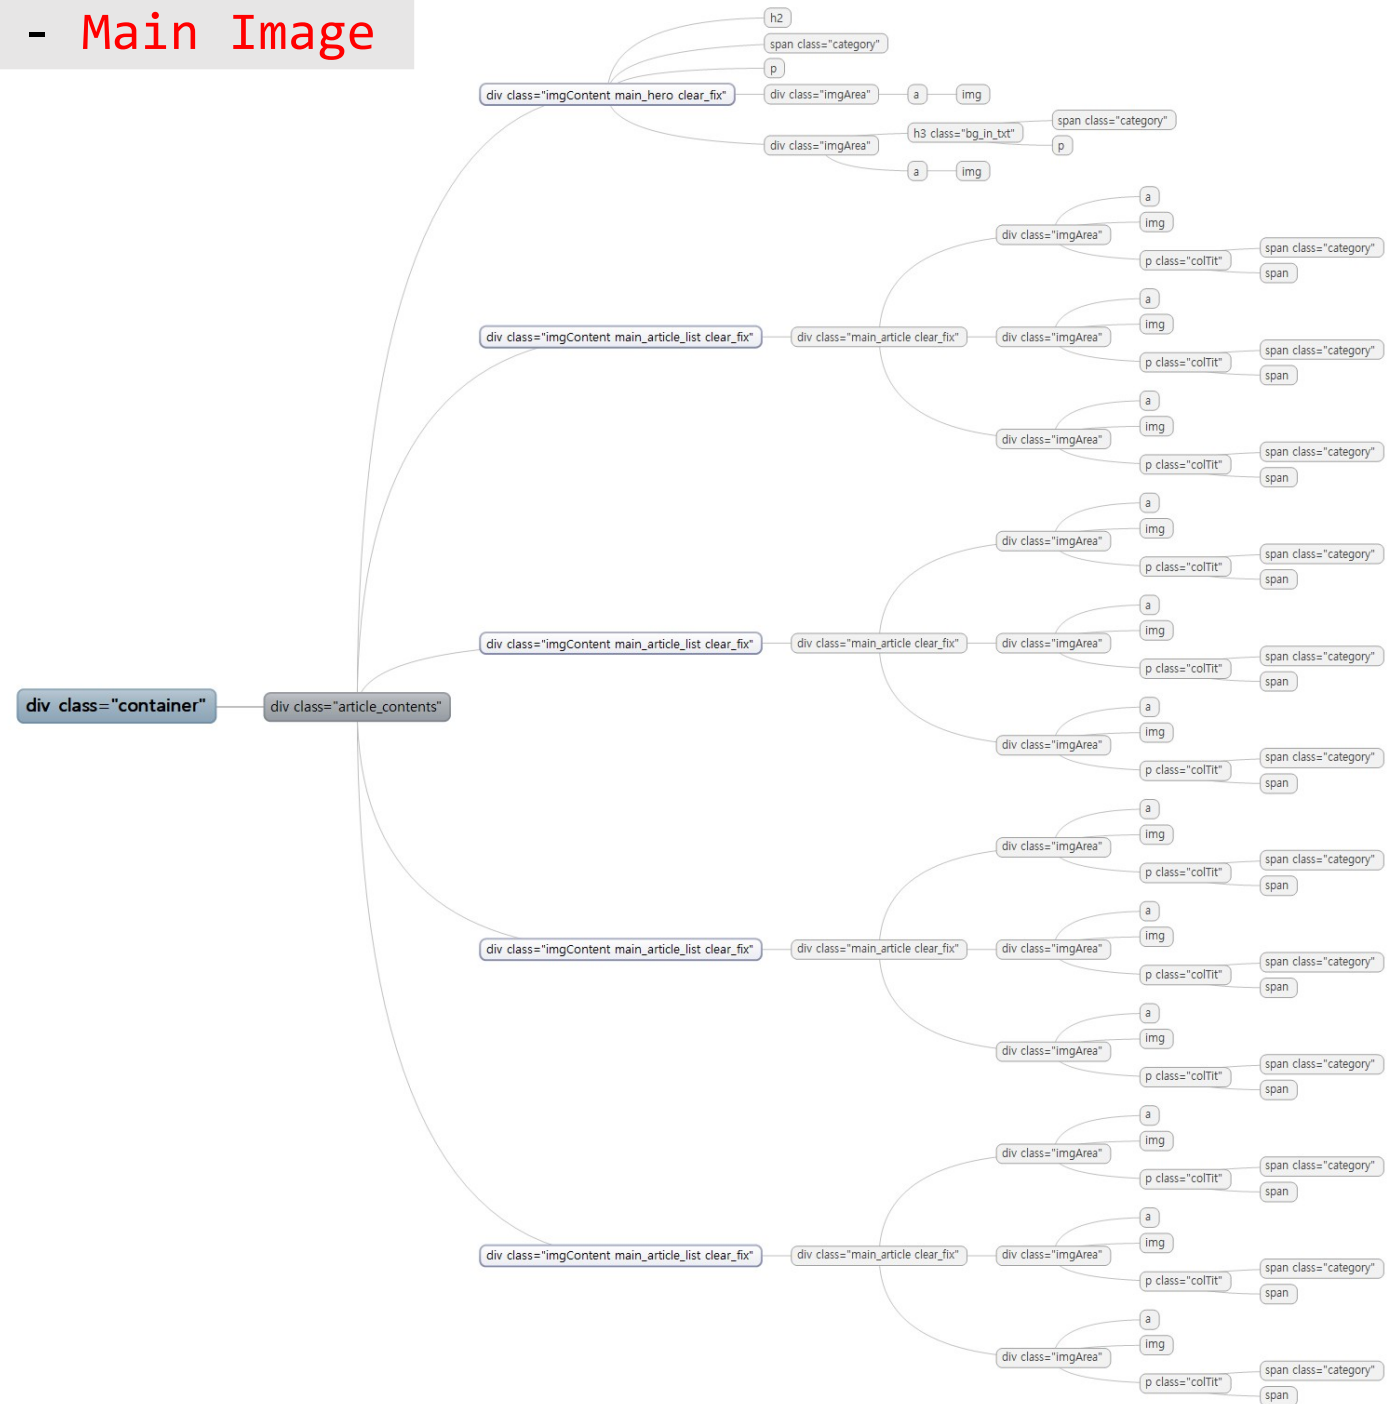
- Main Image

h2
span class="category"
p
div class="imgContent main_hero clear_fix"
div class="imgArea"
a
img
span class="category"
h3 class="bg_in_txt"
p
div class="imgArea"
a
img

a
img
div class="imgArea"
span class="category"
p class="colTit"
span
a
img
div class="imgContent main_article_list clear_fix"
div class="main_article clear_fix"
div class="imgArea"
span class="category"
p class="colTit"
span
a
img
div class="imgArea"
span class="category"
p class="colTit"
span

a
img
div class="imgArea"
span class="category"
p class="colTit"
span
a
img
div class="imgContent main_article_list clear_fix"
div class="main_article clear_fix"
div class="imgArea"
span class="category"
p class="colTit"
span
a
div class="container"
div class="article_contents"
img
div class="imgArea"
span class="category"
p class="colTit"
span

a
img
div class="imgArea"
span class="category"
p class="colTit"
span
a
div class="imgContent main_article_list clear_fix"
div class="main_article clear_fix"
div class="imgArea"
img
span class="category"
p class="colTit"
span
a
div class="imgArea"
img
span class="category"
p class="colTit"
span

a
img
div class="imgArea"
span class="category"
p class="colTit"
span
a
div class="imgContent main_article_list clear_fix"
div class="main_article clear_fix"
div class="imgArea"
img
span class="category"
p class="colTit"
span
a
img
div class="imgArea"
span class="category"
p class="colTit"
span